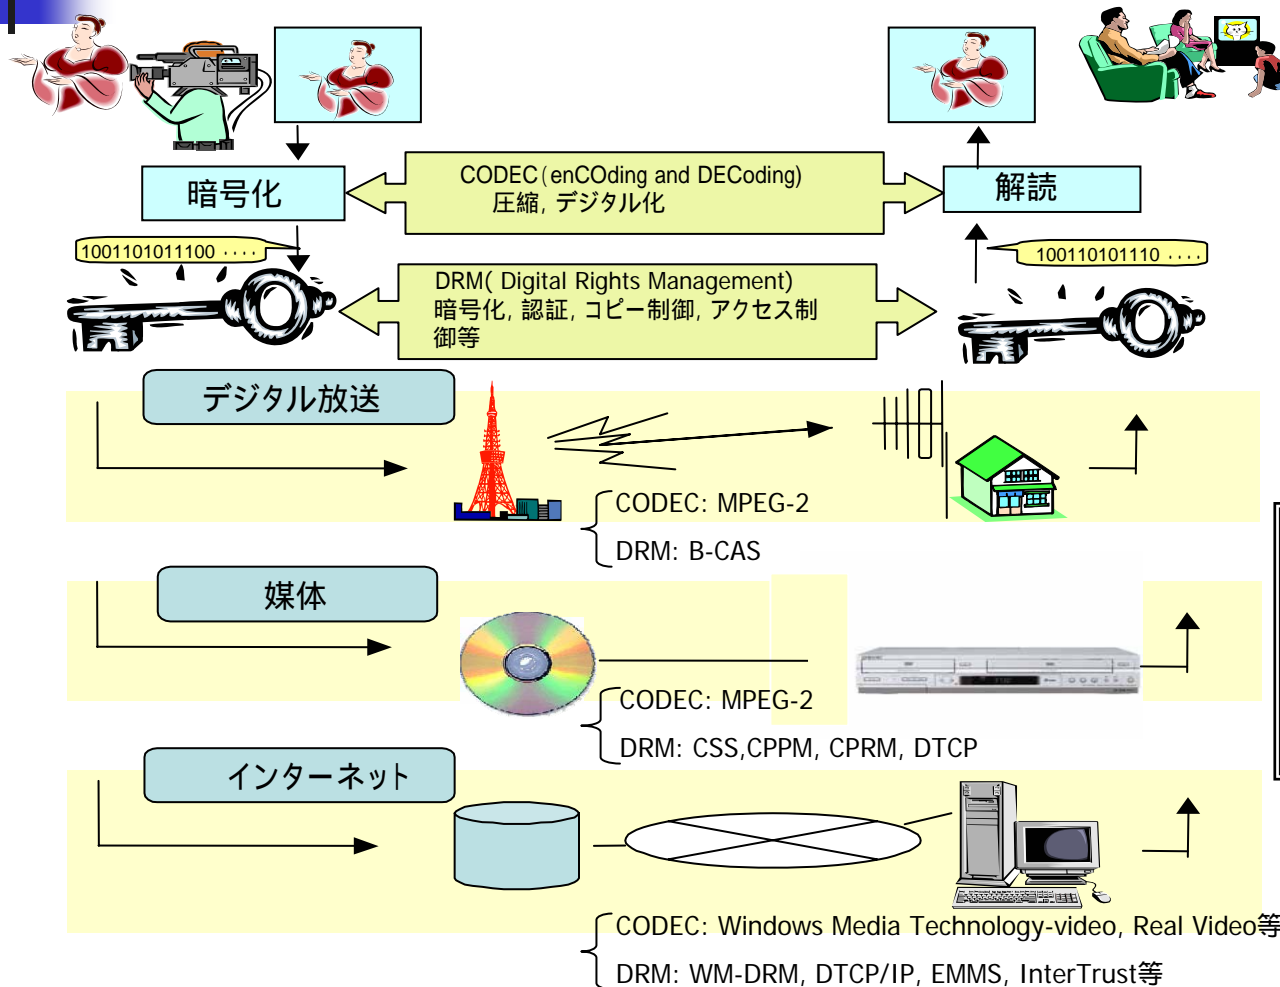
暗号化

CODEC（enCOding and DECoding）
圧縮，デジタル化

解読

1001101011100・・・・

100110101110・・・・

DRM( Digital Rights Management)
暗号化，認証，コピー制御，アクセス制御等

デジタル放送

CODEC: MPEG-2
DRM: B-CAS

媒体

CODEC: MPEG-2
DRM: CSS,CPPM, CPRM, DTCP

インターネット

CODEC: Windows Media Technology-video, Real Video等
DRM: WM-DRM, DTCP/IP, EMMS, InterTrust等